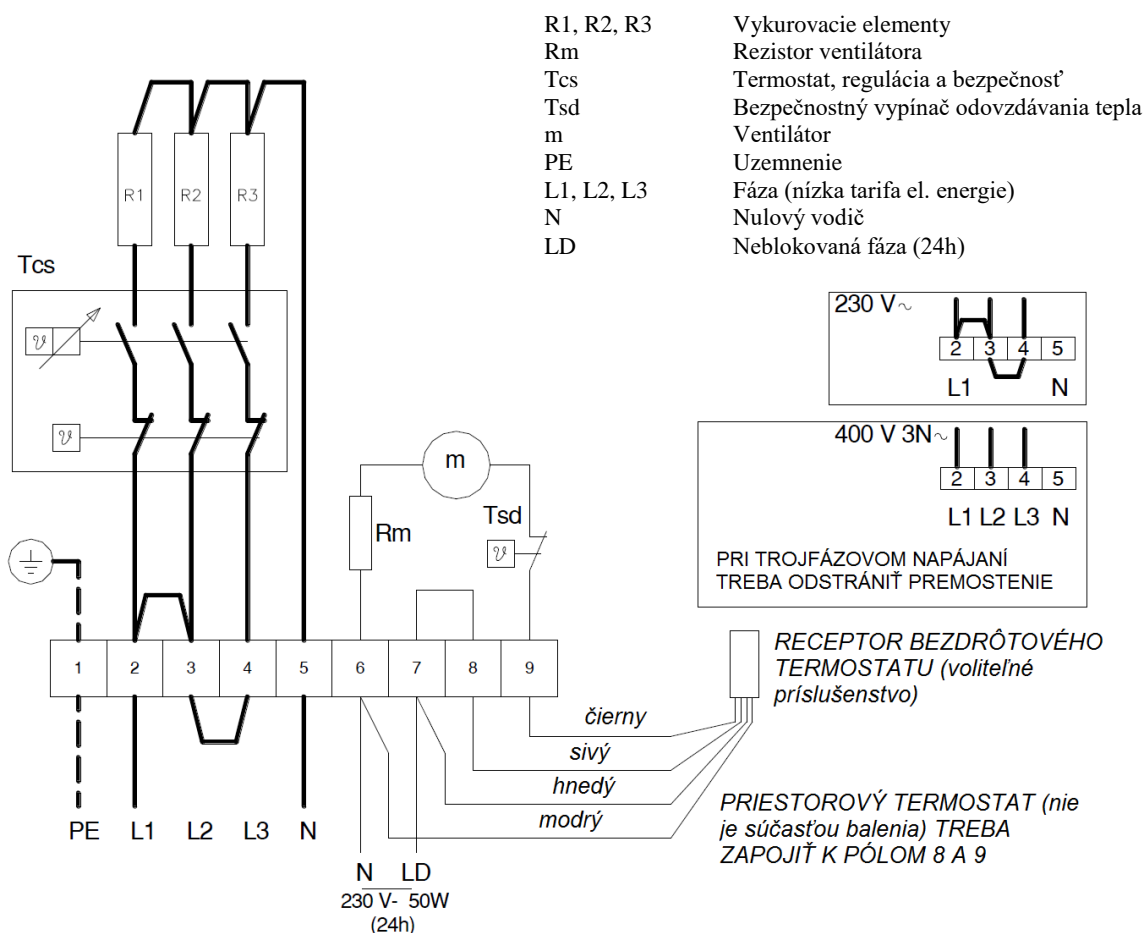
| | |
|---|---|
| R1, R2, R3 | Vykurovacie elementy |
| Rm | Rezistor ventilátora |
| Tcs | Termostat, regulácia a bezpečnosť |
| Tsd | Bezpečnostný vypínač odovzdávania tepla |
| m | Ventilátor |
| PE | Uzemnenie |
| L1, L2, L3 | Fáza (nízka tarifa el. energie) |
| N | Nulový vodič |
| LD | Neblokovaná fáza (24h) |

R1 R2 R3

Tcs

$\vartheta$

$\vartheta$

m

Rm

Tsd

$\vartheta$

230 V~

2 3 4 5

L1 N

400 V 3N~

2 3 4 5

L1 L2 L3 N

PRI TROJFÁZOVOM NAPÁJANÍ TREBA ODSTRÁNIŤ PREMOSTENIE

1 2 3 4 5 6 7 8 9

RECEPTOR BEZDRÔTOVÉHO TERMOSTATU (voliteľné príslušenstvo)

čierny

sivý

hnedý

modrý

PRIESTOROVÝ TERMOSTAT (nie je súčasťou balenia) TREBA ZAPOJIŤ K PÓLOM 8 A 9

PE L1 L2 L3 N

N LD
230 V- 50W
(24h)